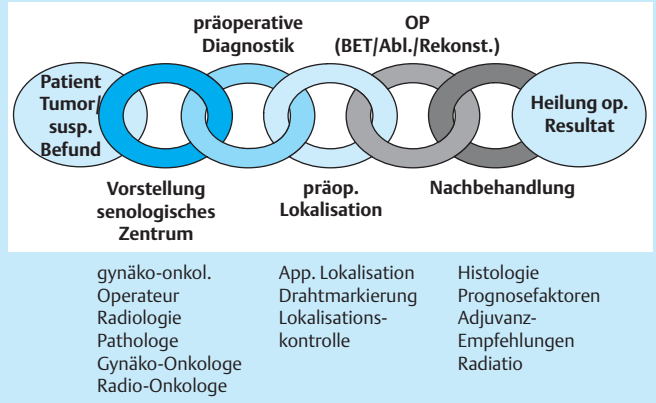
präoperative Diagnostik

OP (BET/Abl./Rekonst.)

Patient Tumor/ susp. Befund

Heilung op. Resultat

Vorstellung senologisches Zentrum

präop. Lokalisation

Nachbehandlung

gynäko-onkol. Operateur Radiologie Pathologe Gynäko-Onkologe Radio-Onkologe

App. Lokalisation Drahtmarkierung Lokalisationskontrolle

Histologie Prognosefaktoren Adjuvanz-Empfehlungen Radiatio